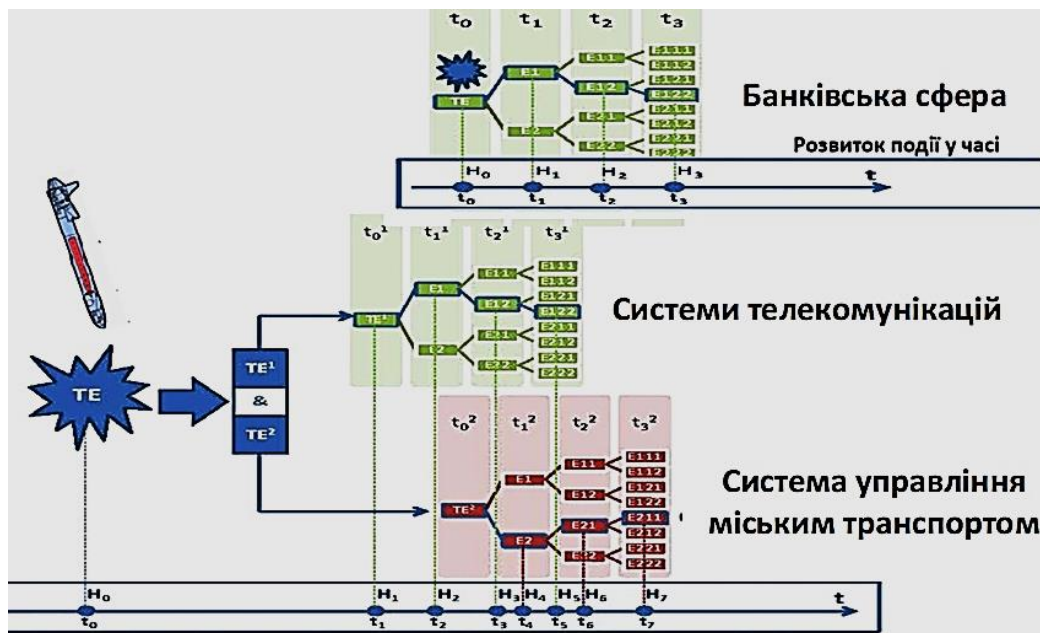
$t_0$ $t_1$ $t_2$ $t_3$

TE E1 E2 E11 E12 E21 E22 E111 E112 E121 E122 E211 E212 E221 E222

Банківська сфера

Розвиток події у часі

$H_0$ $H_1$ $H_2$ $H_3$ t

$t_0$ $t_1$ $t_2$ $t_3$

$t_0^1$ $t_1^1$ $t_2^1$ $t_3^1$

$TE^1$ E1 E2 E11 E12 E21 E22 E111 E112 E121 E122 E211 E212 E221 E222

Системи телекомунікацій

TE

$TE^1$ & $TE^2$

$t_0^2$ $t_1^2$ $t_2^2$ $t_3^2$

$TE^2$ E1 E2 E11 E12 E21 E22 E111 E112 E121 E122 E211 E212 E221 E222

Система управління міським транспортом

$H_0$ $H_1$ $H_2$ $H_3$ $H_4$ $H_5$ $H_6$ $H_7$ t

$t_0$ $t_1$ $t_2$ $t_3$ $t_4$ $t_5$ $t_6$ $t_7$